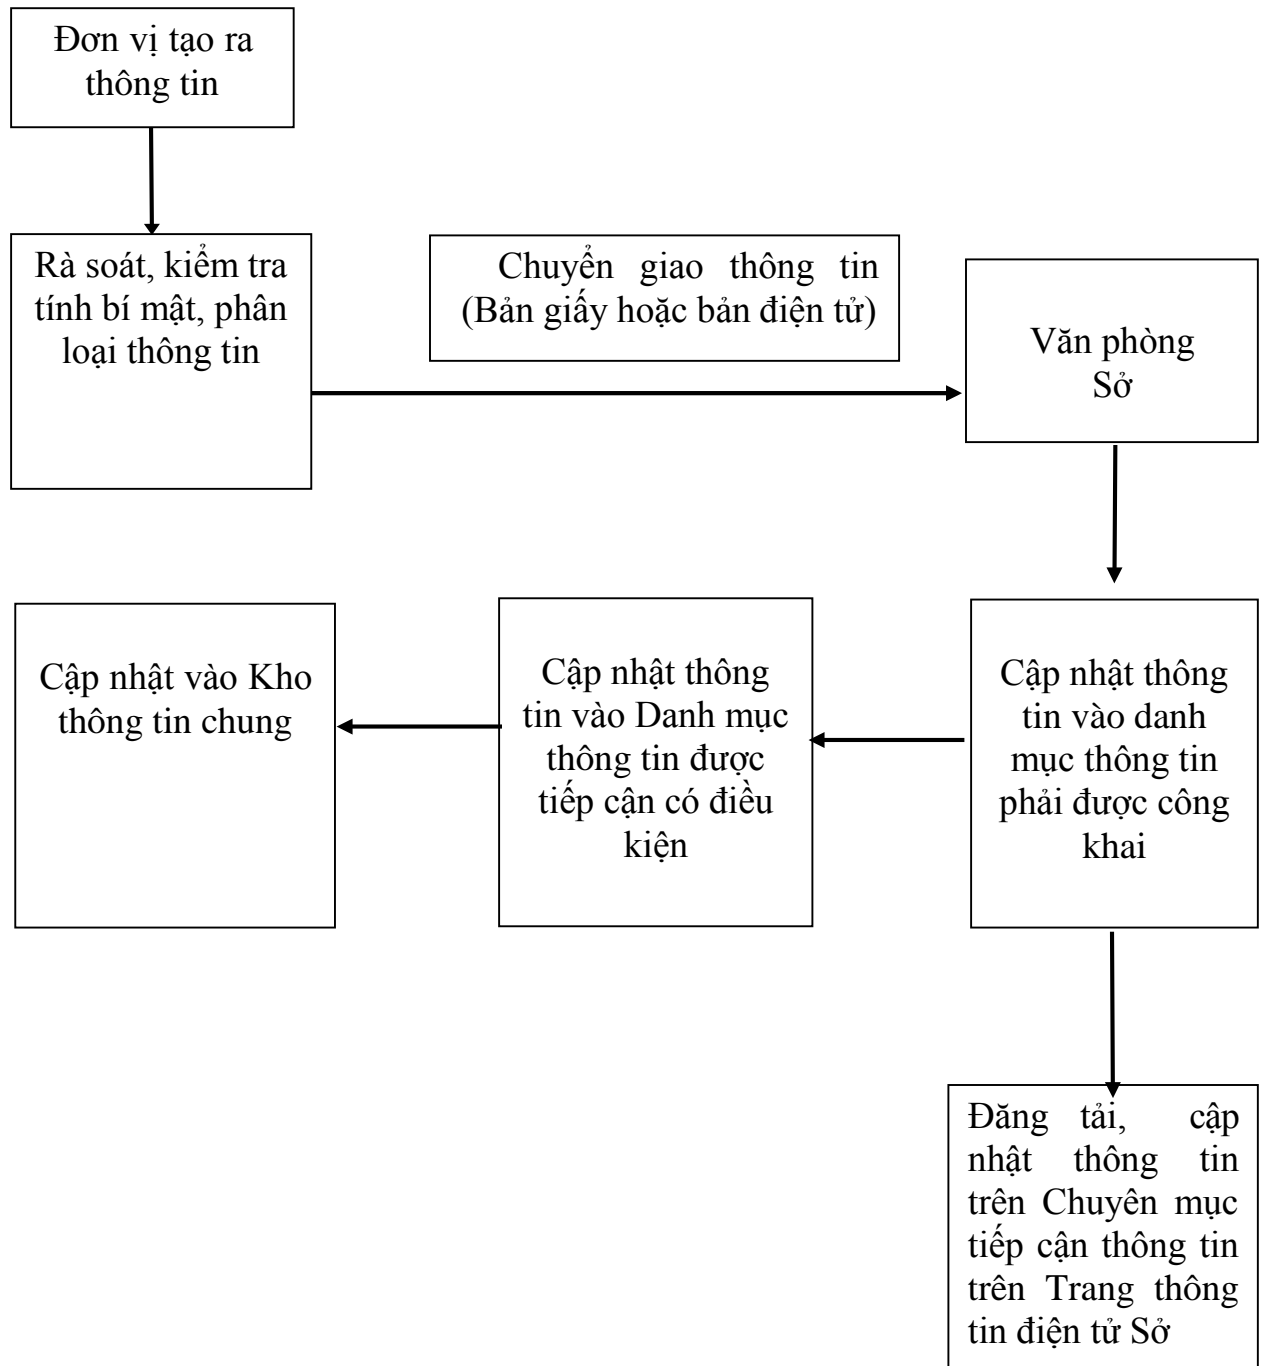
Đơn vị tạo ra thông tin

Rà soát, kiểm tra tính bí mật, phân loại thông tin

Chuyển giao thông tin (Bản giấy hoặc bản điện tử)

Văn phòng Sở

Cập nhật vào Kho thông tin chung

Cập nhật thông tin vào Danh mục thông tin được tiếp cận có điều kiện

Cập nhật thông tin vào danh mục thông tin phải được công khai

Đăng tải, cập nhật thông tin trên Chuyên mục tiếp cận thông tin trên Trang thông tin điện tử Sở